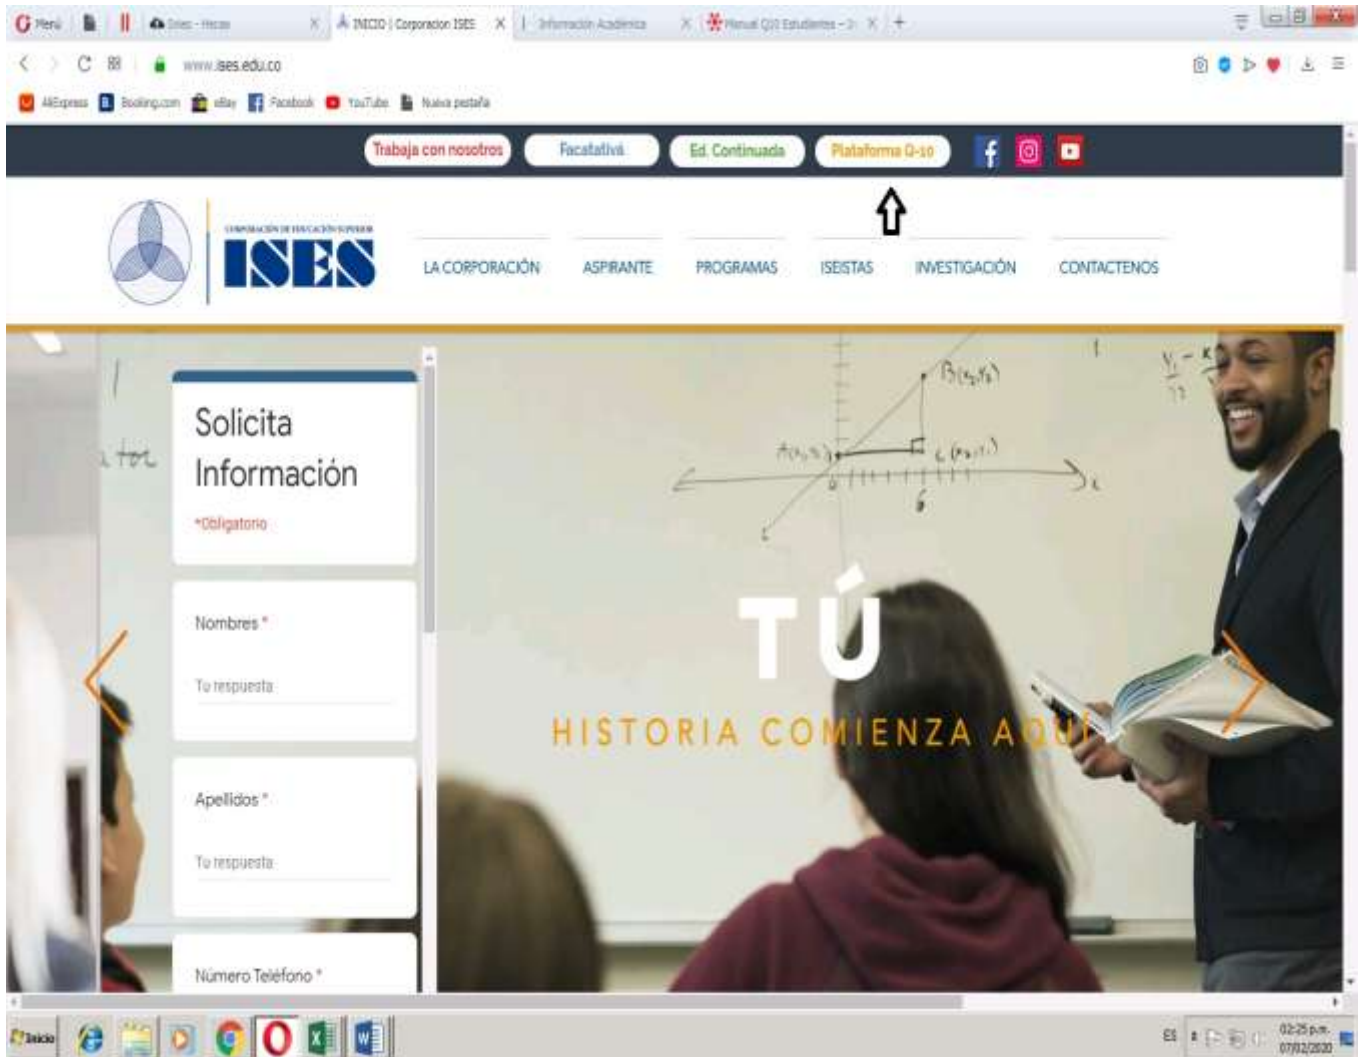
Menú | Ises - Hecas | INICIO | Corporacion ISES | Información Académica | Manual Q10 Estudiantes

www.ises.edu.co

AliExpress Booking.com eBay Facebook YouTube Nueva pestaña

Trabaja con nosotros Facatativá Ed. Continuada Plataforma Q-10

CORPORACIÓN DE EDUCACIÓN SUPERIOR
ISES

LA CORPORACIÓN ASPIRANTE PROGRAMAS ISEISTAS INVESTIGACIÓN CONTACTENOS

Solicita Información
*Obligatorio

Nombres *
Tu respuesta

Apellidos *
Tu respuesta

Número Teléfono *

$B(x_2,y_2)$
$A(x_1,y_1)$
$C(x_2,y_1)$
0
6

TÚ
HISTORIA COMIENZA AQUÍ

Inicio

ES 02:25 p.m. 07/02/2020